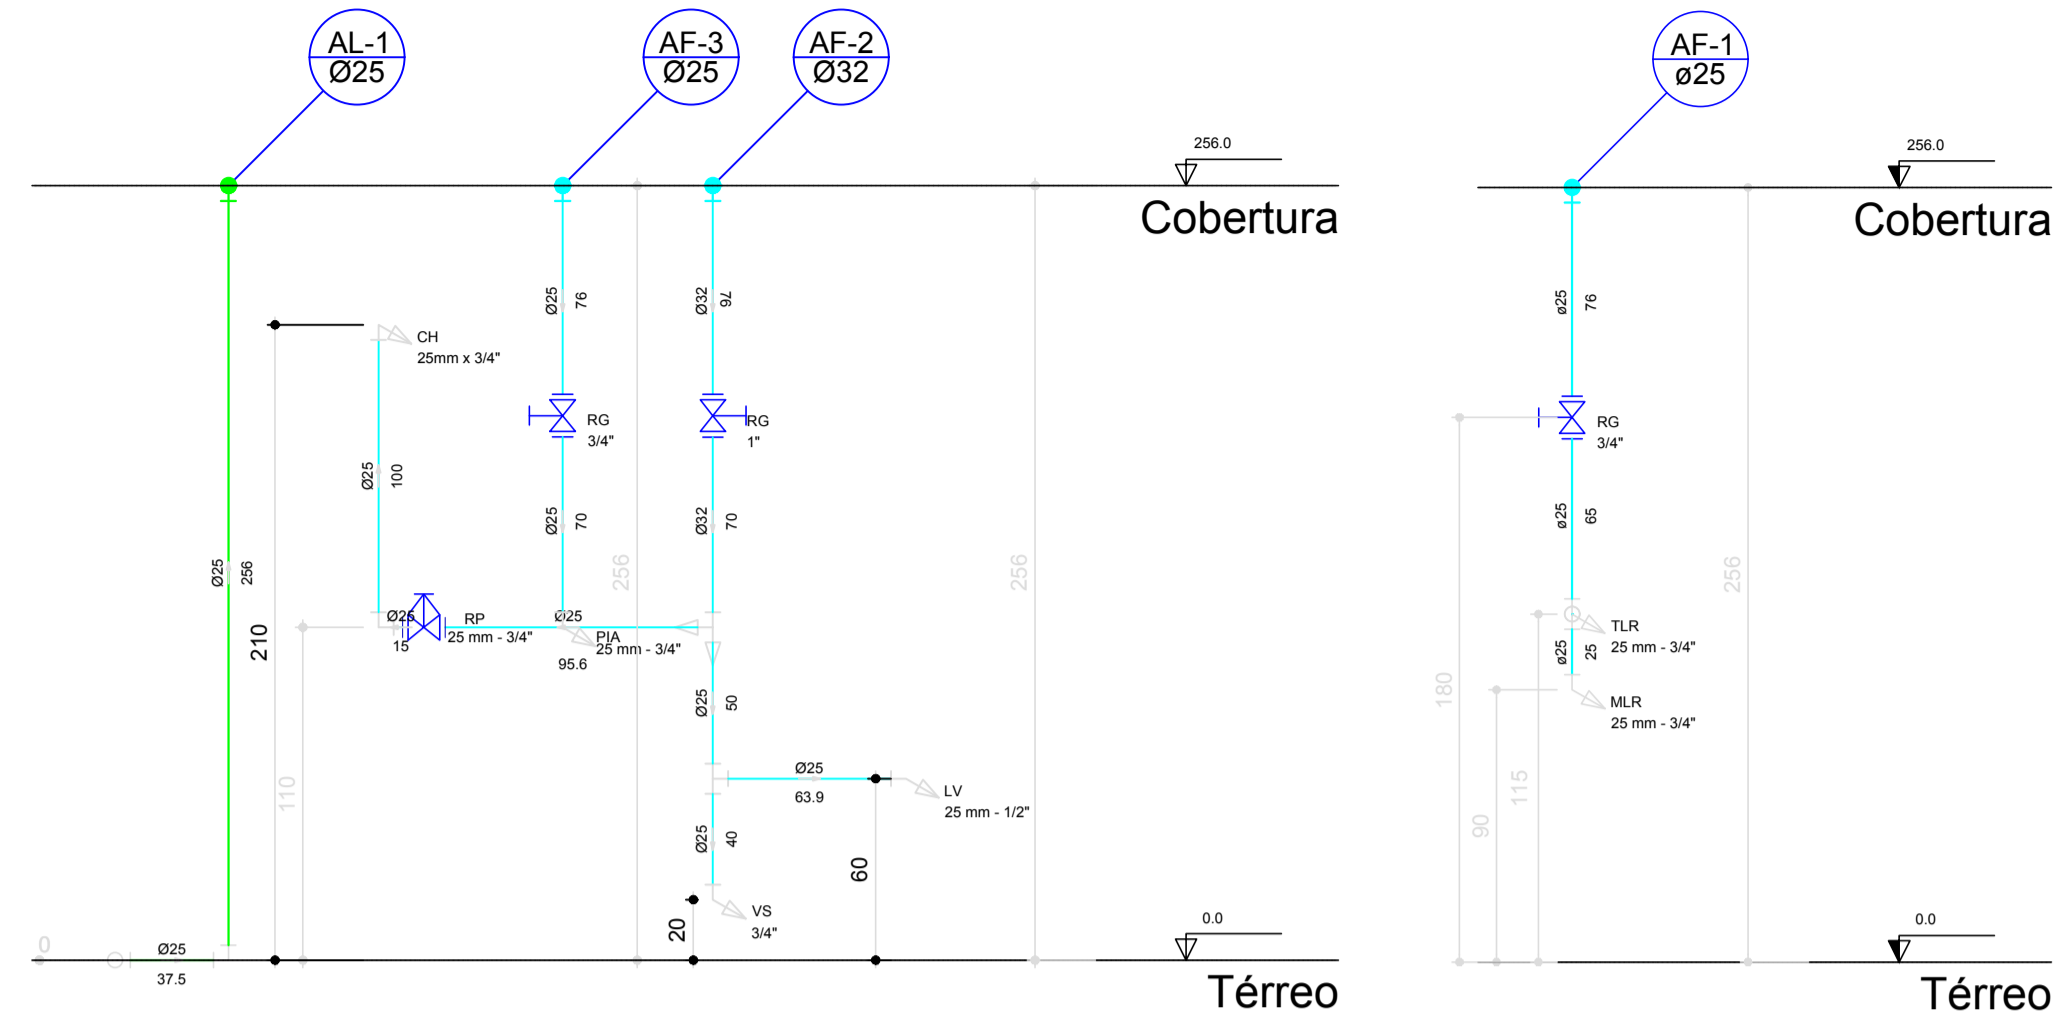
AL-1
Ø25

AF-3
Ø25

AF-2
Ø32

256.0
Cobertura

Ø25 76
Ø32 76

CH
25mm x 3/4"

RG
3/4"

RG
1"

Ø25 100

Ø25 70
Ø32 70

Ø25 256
256
256

210

Ø25
15
RP
25 mm - 3/4"
Ø25
PIA
25 mm - 3/4"
95.6

Ø25 50

110

Ø25
63.9
LV
25 mm - 1/2"

Ø25 40

60

20
VS
3/4"

0
Ø25
37.5

0.0
Térreo

AF-1
ø25

256.0
Cobertura

ø25 76

RG
3/4"

ø25 65

256

TLR
25 mm - 3/4"
ø25 25
MLR
25 mm - 3/4"

180
115
90

0.0
Térreo